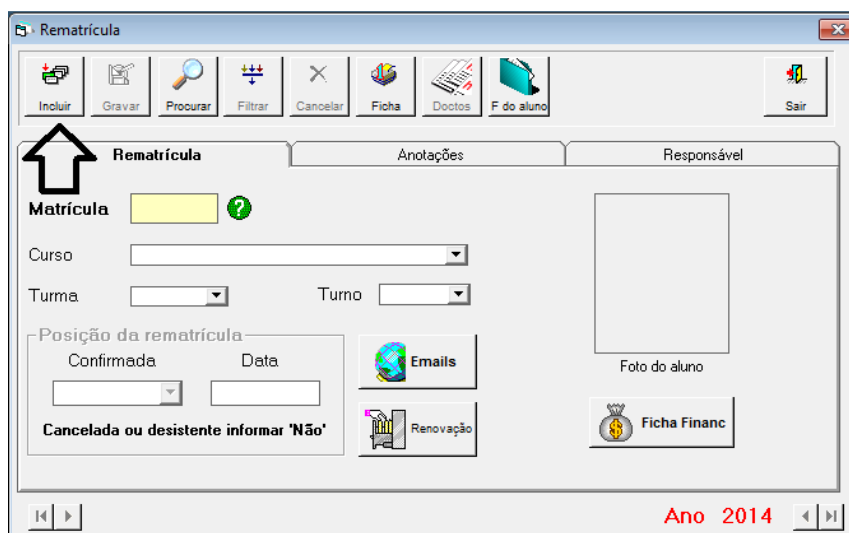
Rematrícula

Incluir Gravar Procurar Filtrar Cancelar Ficha Doctos F do aluno Sair

Rematrícula | Anotações | Responsável

Matrícula

Curso

Turma Turno

Posição da rematrícula

Confirmada Data

Cancelada ou desistente informar 'Não'

Emails

Renovação

Foto do aluno

Ficha Financ

Ano 2014